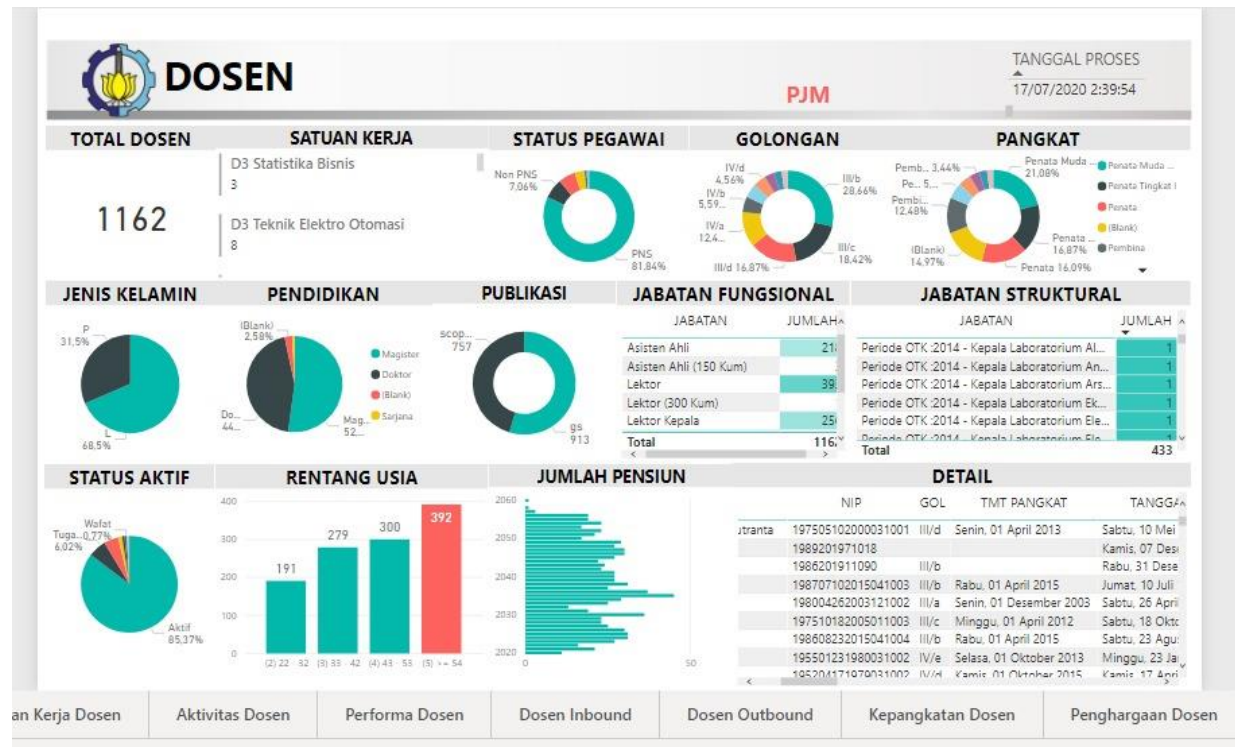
DOSEN

PJM

TANGGAL PROSES
17/07/2020 2:39:54

TOTAL DOSEN
1162

SATUAN KERJA
D3 Statistika Bisnis
3
D3 Teknik Elektro Otomasi
8

STATUS PEGAWAI
Non PNS 7,06%
PNS 81,84%

GOLONGAN
IV/d 4,56%
IV/b 5,59...
IV/a 12,4...
III/b 28,66%
III/c 18,42%
III/d 16,87%

PANGKAT
Pemb... 3,44%
Pe... 5,...
Pembi... 12,48%
(Blank) 14,97%
Penata Muda ... 21,08%
Penata ... 16,87%
Penata 16,09%
Penata Muda ...
Penata Tingkat I
Penata
(Blank)
Pembina

JENIS KELAMIN
P 31,5%
L 68,5%

PENDIDIKAN
(Blank) 2,58%
Do... 44...
Mag... 52...
Magister
Doktor
(Blank)
Sarjana

PUBLIKASI
scop... 757
gs 913

JABATAN FUNGSIONAL
| JABATAN | JUMLAH |
|---|---|
| Asisten Ahli | 21 |
| Asisten Ahli (150 Kum) | |
| Lektor | 39 |
| Lektor (300 Kum) | |
| Lektor Kepala | 25 |
| Total | 116 |

JABATAN STRUKTURAL
| JABATAN | JUMLAH |
|---|---|
| Periode OTK :2014 - Kepala Laboratorium Al... | 1 |
| Periode OTK :2014 - Kepala Laboratorium An... | 1 |
| Periode OTK :2014 - Kepala Laboratorium Ars... | 1 |
| Periode OTK :2014 - Kepala Laboratorium Ek... | 1 |
| Periode OTK :2014 - Kepala Laboratorium Ele... | 1 |
| Total | 433 |

STATUS AKTIF
Wafat
Tuga... 0,77%
6,02%
Aktif 85,37%

RENTANG USIA
400
300
200
100
0
191
279
300
392
(2) 22 - 32
(3) 33 - 42
(4) 43 - 53
(5) >= 54

JUMLAH PENSIUN
2060
2050
2040
2030
2020
0
50

DETAIL
| | NIP | GOL | TMT PANGKAT | TANGGA |
|---|---|---|---|---|
| utranta | 197505102000031001 | III/d | Senin, 01 April 2013 | Sabtu, 10 Mei |
| | 1989201971018 | | | Kamis, 07 Des |
| | 1986201911090 | III/b | | Rabu, 31 Dese |
| | 198707102015041003 | III/b | Rabu, 01 April 2015 | Jumat, 10 Juli |
| | 198004262003121002 | III/a | Senin, 01 Desember 2003 | Sabtu, 26 April |
| | 197510182005011003 | III/c | Minggu, 01 April 2012 | Sabtu, 18 Okt |
| | 198608232015041004 | III/b | Rabu, 01 April 2015 | Sabtu, 23 Agu |
| | 195501231980031002 | IV/e | Selasa, 01 Oktober 2013 | Minggu, 23 Ja |
| | 195204171979031002 | IV/d | Kamis, 01 Oktober 2015 | Kamis, 17 April |

an Kerja Dosen | Aktivitas Dosen | Performa Dosen | Dosen Inbound | Dosen Outbound | Kepangkatan Dosen | Penghargaan Dosen